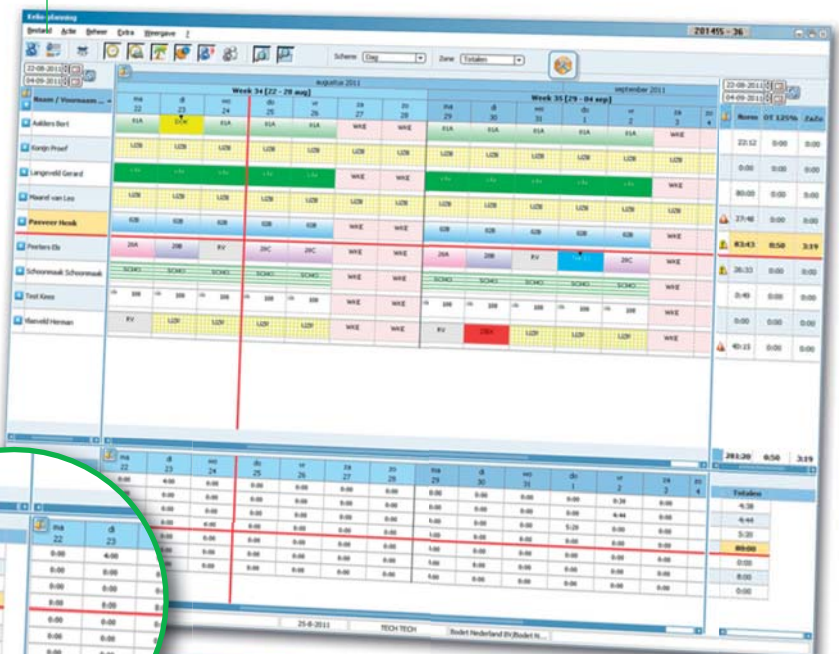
Kelbo planning
Bestand Actie Beheer Extra Weergave ?
201455 - 36
Schema Dag Zone Totalen
22-08-2011
04-09-2011
augustus 2011
september 2011
Week 34 [22 - 28 aug]
Week 35 [29 - 04 sep]
Naam / Voornaam ...
ma 22
di 23
wo 24
do 25
vr 26
za 27
zo 28
ma 29
di 30
wo 31
do 1
vr 2
za 3
zo 4
Aalders Bert
Konijn Proef
Langeveld Gerard
Maand van Leo
Peeveer Henk
Peeters Els
Schoonmaak Schoonmaak
Test Kees
Vlaeveld Herman
Norm OT 125% ZaZo
22:12 0:00 0:00
0:00 0:00
80:00 0:00 0:00
27:48 0:00 0:00
83:43 0:50 3:19
26:33 0:00 0:00
0:40 0:00 0:00
0:00 0:00 0:00
40:15 0:00 0:00
281:20 0:50 3:19
Totalen
4:38
6:44
5:20
80:00
0:00
8:00
0:00
25-8-2011
TECH TECH
Bodet Nederland BV(Bodet N...